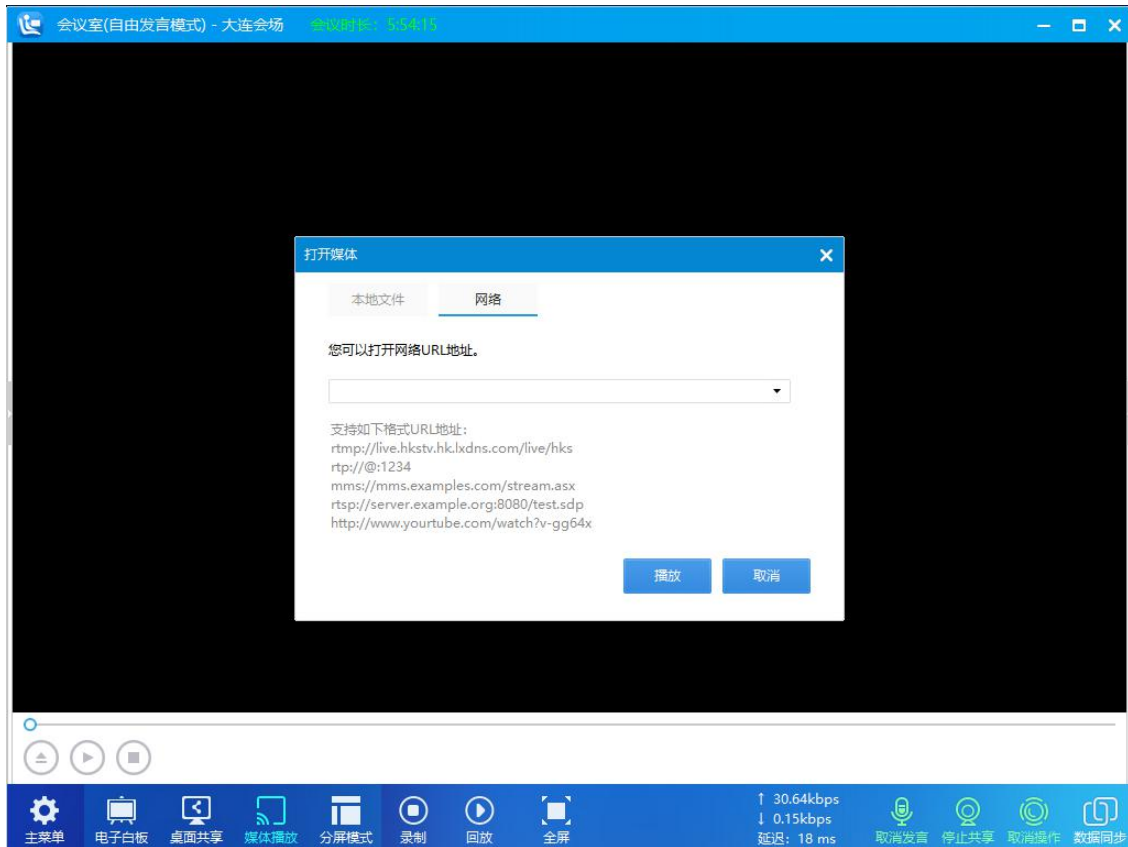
会议室(自由发言模式) - 大连会场 会议时长：5:54:15

打开媒体

本地文件 网络

您可以打开网络URL地址。

支持如下格式URL地址：
rtmp://live.hkstv.hk.lxdns.com/live/hks
rtp://@:1234
mms://mms.examples.com/stream.asx
rtsp://server.example.org:8080/test.sdp
http://www.yourtube.com/watch?v-gg64x

播放 取消

主菜单 电子白板 桌面共享 媒体播放 分屏模式 录制 回放 全屏

↑ 30.64kbps
↓ 0.15kbps
延迟：18 ms

取消发言 停止共享 取消操作 数据同步